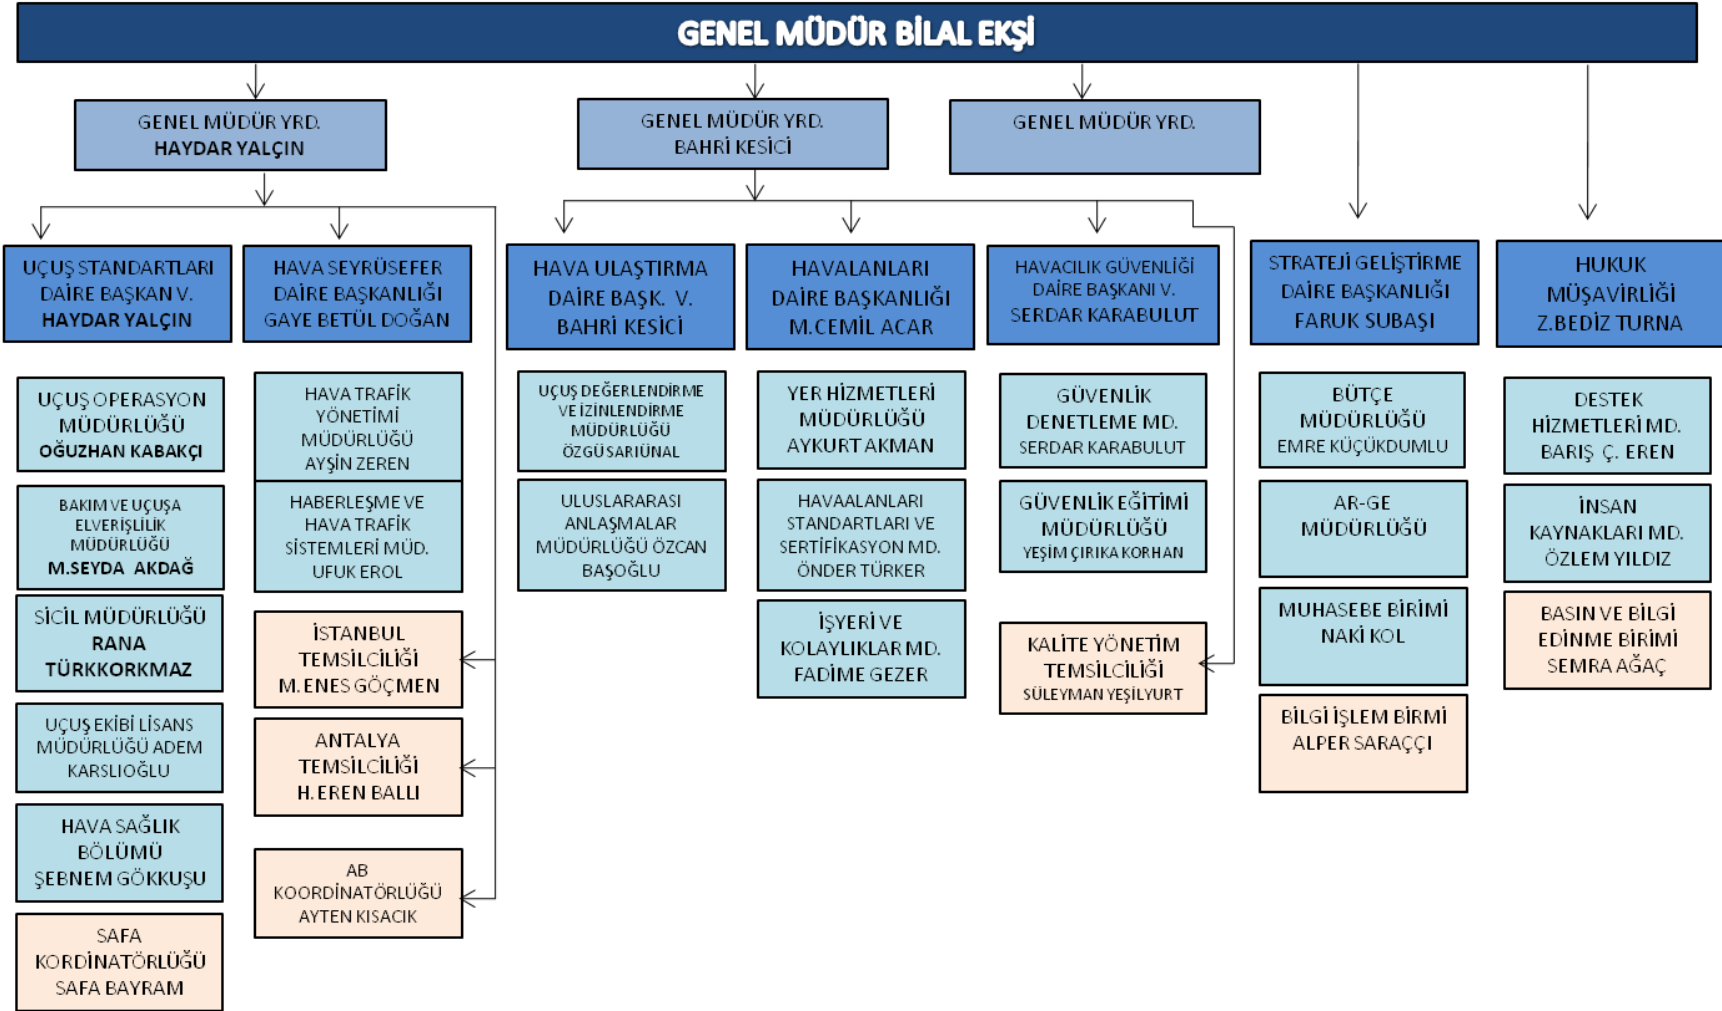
GENEL MÜDÜR BİLAL EKŞİ

GENEL MÜDÜR YRD.
HAYDAR YALÇIN

GENEL MÜDÜR YRD.
BAHRİ KESİCİ

GENEL MÜDÜR YRD.

UÇUŞ STANDARTLARI DAİRE BAŞKAN V.
HAYDAR YALÇIN

HAVA SEYRÜSEFER DAİRE BAŞKANLIĞI
GAYE BETÜL DOĞAN

HAVA ULAŞTIRMA DAİRE BAŞK. V.
BAHRİ KESİCİ

HAVALANLARI DAİRE BAŞKANLIĞI
M.CEMİL ACAR

HAVACILIK GÜVENLİĞİ DAİRE BAŞKANI V.
SERDAR KARABULUT

STRATEJİ GELİŞTİRME DAİRE BAŞKANLIĞI
FARUK SUBAŞI

HUKUK MÜŞAVİRLİĞİ
Z.BEDİZ TURNA

UÇUŞ OPERASYON MÜDÜRLÜĞÜ
OĞUZHAN KABAKÇI

BAKIM VE UÇUŞA ELVERİŞLİLİK MÜDÜRLÜĞÜ
M.SEYDA AKDAĞ

SİCİL MÜDÜRLÜĞÜ
RANA TÜRKKORKMAZ

UÇUŞ EKİBİ LİSANS MÜDÜRLÜĞÜ ADEM KARSLIOĞLU

HAVA SAĞLIK BÖLÜMÜ
ŞEBNEM GÖKKUŞU

SAFA KORDİNATÖRLÜĞÜ
SAFA BAYRAM

HAVA TRAFİK YÖNETİMİ MÜDÜRLÜĞÜ
AYŞİN ZEREN

HABERLEŞME VE HAVA TRAFİK SİSTEMLERİ MÜD.
UFUK EROL

İSTANBUL TEMSİLCİLİĞİ
M.ENES GÖÇMEN

ANTALYA TEMSİLCİLİĞİ
H.EREN BALLI

AB KOORDİNATÖRLÜĞÜ
AYTEN KISACIK

UÇUŞ DEĞERLENDİRME VE İZİNLENDİRME MÜDÜRLÜĞÜ
ÖZGÜ SARIÜNAL

ULUSLARARASI ANLAŞMALAR MÜDÜRLÜĞÜ ÖZCAN BAŞOĞLU

YER HİZMETLERİ MÜDÜRLÜĞÜ
AYKURT AKMAN

HAVAALANLARI STANDARTLARI VE SERTİFİKASYON MD.
ÖNDER TÜRKER

İŞYERİ VE KOLAYLIKLAR MD.
FADİME GEZER

GÜVENLİK DENETLEME MD.
SERDAR KARABULUT

GÜVENLİK EĞİTİMİ MÜDÜRLÜĞÜ
YEŞİM ÇIRIKA KORHAN

KALİTE YÖNETİM TEMSİLCİLİĞİ
SÜLEYMAN YEŞİLYURT

BÜTÇE MÜDÜRLÜĞÜ
EMRE KÜÇÜKDUMLU

AR-GE MÜDÜRLÜĞÜ

MUHASEBE BİRİMİ
NAKİ KOL

BİLGİ İŞLEM BİRMİ
ALPER SARAÇÇI

DESTEK HİZMETLERİ MD.
BARIŞ Ç. EREN

İNSAN KAYNAKLARI MD.
ÖZLEM YILDIZ

BASIN VE BİLGİ EDİNME BİRİMİ
SEMRA AĞAÇ